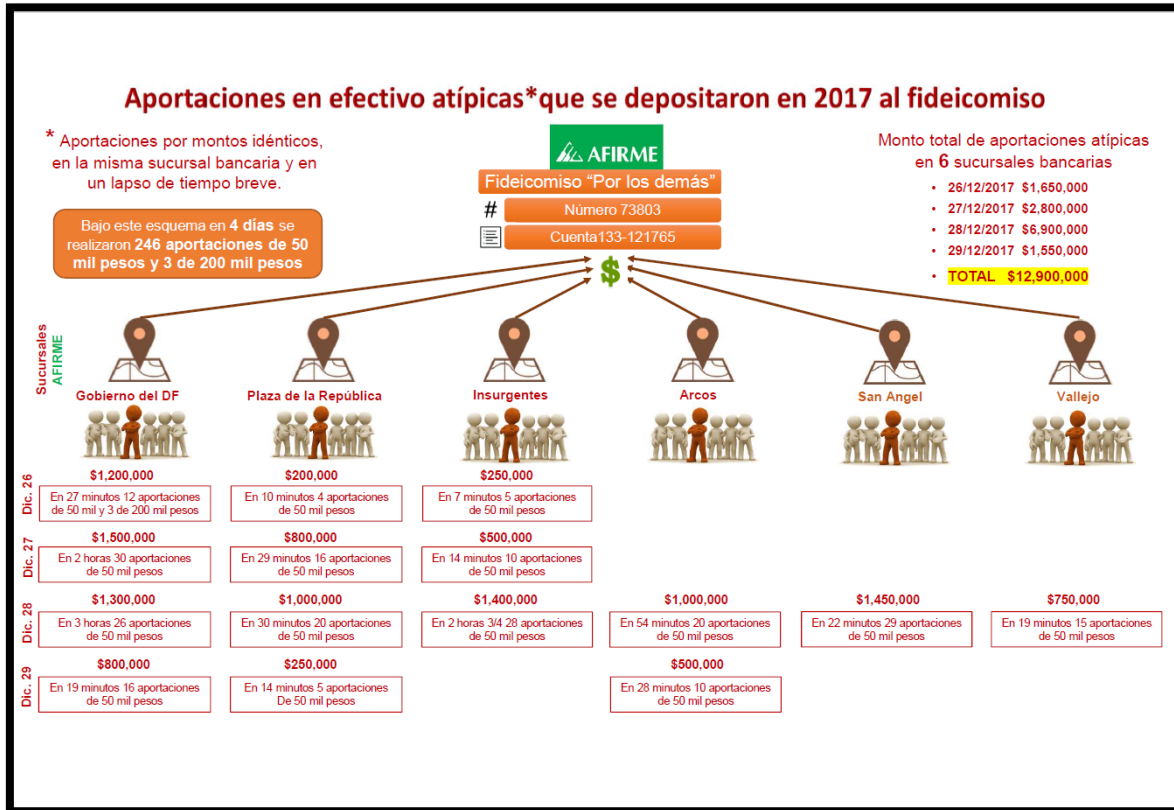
Aportaciones en efectivo atípicas*que se depositaron en 2017 al fideicomiso

* Aportaciones por montos idénticos, en la misma sucursal bancaria y en un lapso de tiempo breve.

Bajo este esquema en 4 días se realizaron 246 aportaciones de 50 mil pesos y 3 de 200 mil pesos

AFIRME

Fideicomiso "Por los demás"

# Número 73803

Cuenta133-121765

$

Monto total de aportaciones atípicas en 6 sucursales bancarias

- 26/12/2017 $1,650,000
- 27/12/2017 $2,800,000
- 28/12/2017 $6,900,000
- 29/12/2017 $1,550,000
- TOTAL $12,900,000

Sucursales AFIRME

| | Gobierno del DF | Plaza de la República | Insurgentes | Arcos | San Angel | Vallejo |
|---|---|---|---|---|---|---|
| Dic. 26 | $1,200,000 En 27 minutos 12 aportaciones de 50 mil y 3 de 200 mil pesos | $200,000 En 10 minutos 4 aportaciones de 50 mil pesos | $250,000 En 7 minutos 5 aportaciones de 50 mil pesos | | | |
| Dic. 27 | $1,500,000 En 2 horas 30 aportaciones de 50 mil pesos | $800,000 En 29 minutos 16 aportaciones de 50 mil pesos | $500,000 En 14 minutos 10 aportaciones de 50 mil pesos | | | |
| Dic. 28 | $1,300,000 En 3 horas 26 aportaciones de 50 mil pesos | $1,000,000 En 30 minutos 20 aportaciones de 50 mil pesos | $1,400,000 En 2 horas 3/4 28 aportaciones de 50 mil pesos | $1,000,000 En 54 minutos 20 aportaciones de 50 mil pesos | $1,450,000 En 22 minutos 29 aportaciones de 50 mil pesos | $750,000 En 19 minutos 15 aportaciones de 50 mil pesos |
| Dic. 29 | $800,000 En 19 minutos 16 aportaciones de 50 mil pesos | $250,000 En 14 minutos 5 aportaciones De 50 mil pesos | | $500,000 En 28 minutos 10 aportaciones de 50 mil pesos | | |